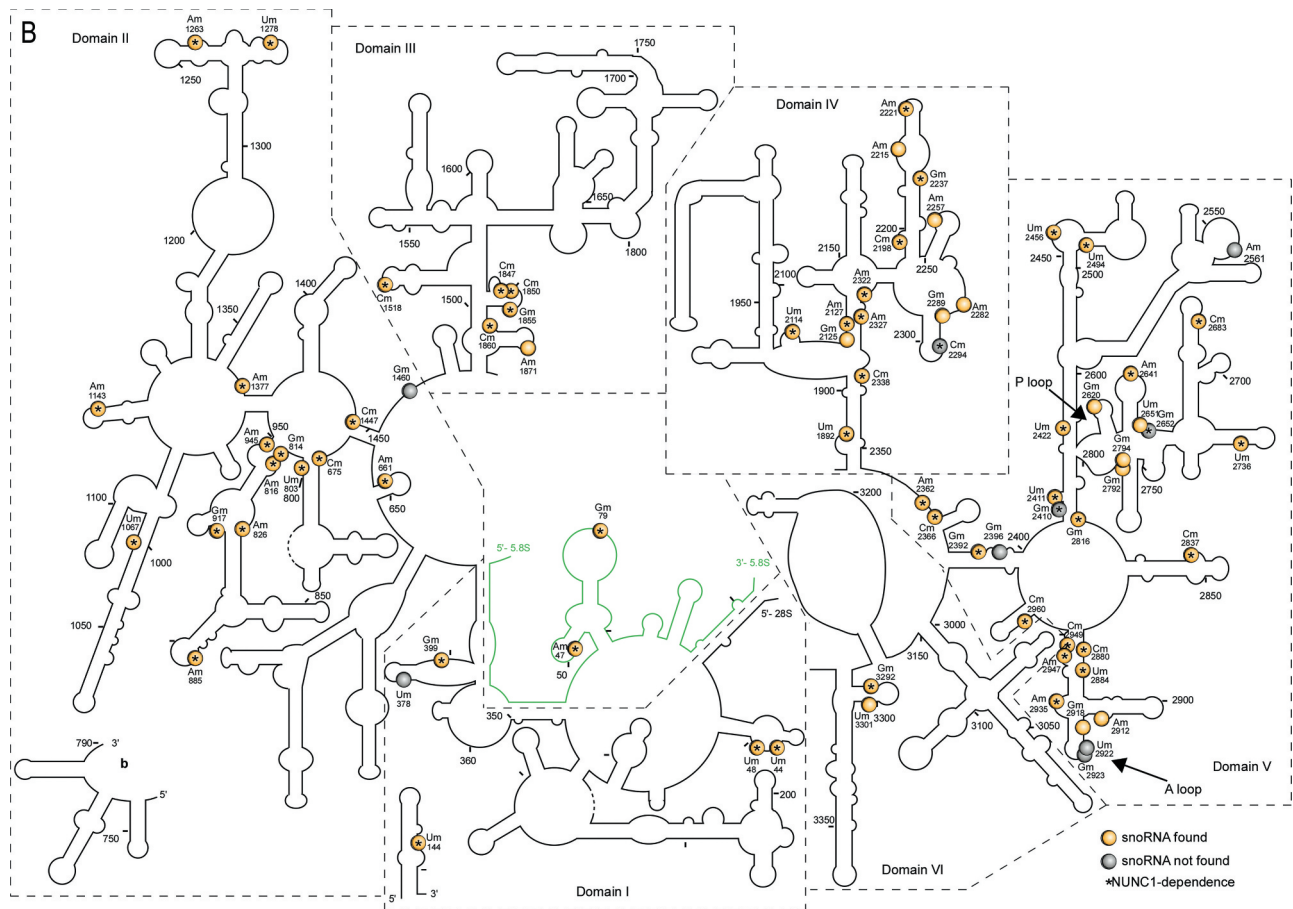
B

Domain II

Am 1263 Um 1278
1250
1300
1200
1350
1400
Am 1143
Am 1377
950
Am 945 Gm 814
Am 816
Um 803
800
Cm 675
Cm 1447
1450
Gm 1460
Am 661
650
1100
Um 1067
1000
Gm 917
Am 826
850
1050
Am 885
790 3'
b
5'
750

Domain III

1750
1700
1600
1650
1550
1800
Cm 1518
1500
Cm 1847 Cm 1850
Gm 1855
Cm 1860
Am 1871

Domain IV

Am 2221
Am 2215
Gm 2237
Am 2257
2200
Cm 2198
2250
2150
2100
Am 2322
1950
Am 2127
Am 2327
Um 2114
Gm 2125
Gm 2289
Am 2282
2300
Cm 2294
Cm 2338
1900
Um 1892
2350

Domain V

2550
Um 2456
Um 2494
Am 2561
2450
2500
Cm 2683
2600
Am 2641
2700
P loop
Gm 2620
Um 2422
Um 2651 Gm 2652
Gm 2794
2800
Gm 2792
Um 2736
2750
Um 2411
Gm 2410
Gm 2816
Cm 2837
2850
Cm 2960
Cm 2949
Cm 2880
Am 2947
Um 2884
2900
Am 2935
Gm 2918
Am 2912
Um 2922
Gm 2923
A loop

Gm 79
5'- 5.8S
3'- 5.8S
5'- 28S
Am 47
50
Gm 399
Um 378
350
360
Um 48
Um 44
200
Um 144
5'
3'

Domain I

3200
Am 2362
Cm 2366
Gm 2392
Gm 2396
2400
3000
3150
Gm 3292
Um 3301
3300
3100
3050
3350

Domain VI

snoRNA found
snoRNA not found
*NUNC1-dependence